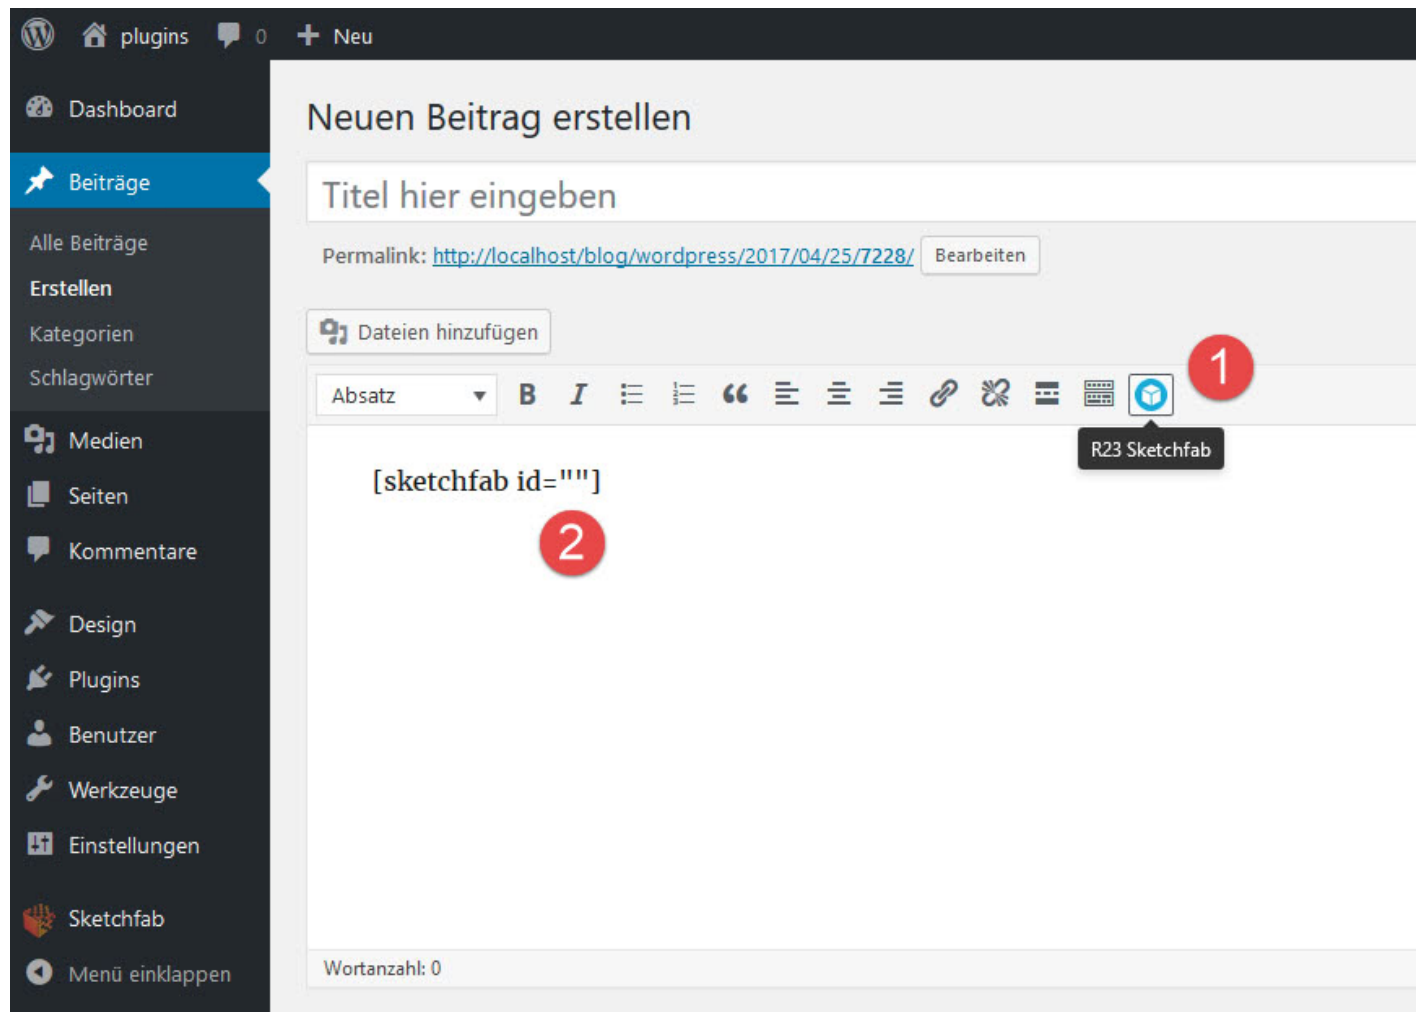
plugins 0 Neu

Dashboard

Beiträge

Alle Beiträge

Erstellen

Kategorien

Schlagwörter

Medien

Seiten

Kommentare

Design

Plugins

Benutzer

Werkzeuge

Einstellungen

Sketchfab

Menü einklappen

Neuen Beitrag erstellen

Titel hier eingeben

Permalink: http://localhost/blog/wordpress/2017/04/25/7228/ Bearbeiten

Dateien hinzufügen

Absatz B I

1

R23 Sketchfab

[sketchfab id=""]

2

Wortanzahl: 0